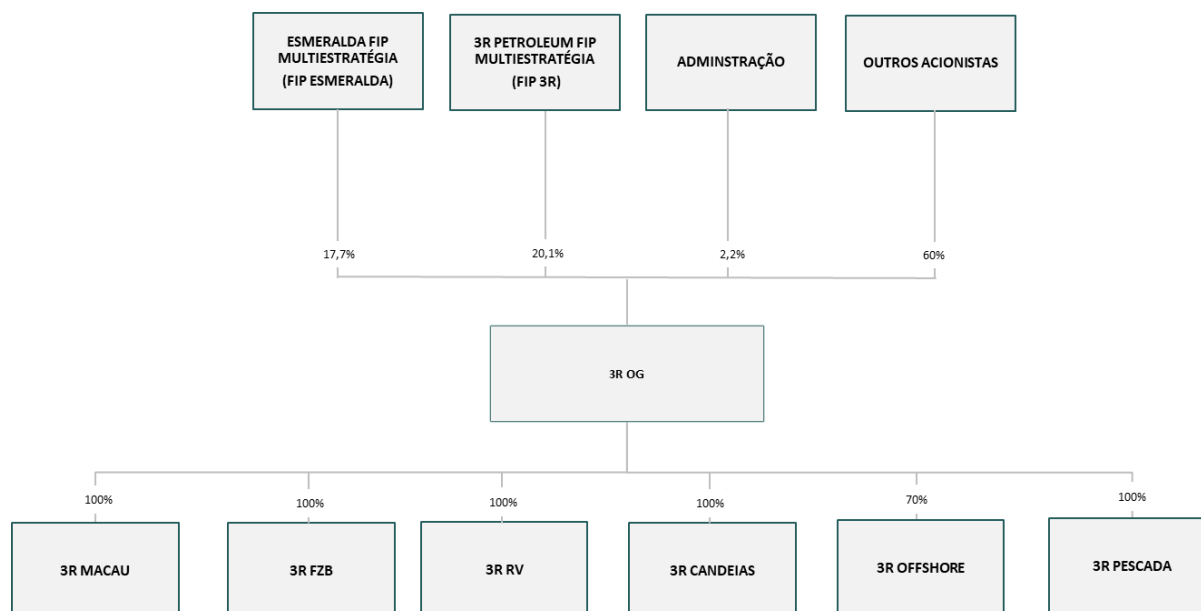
ESMERALDA FIP MULTIESTRATÉGIA
(FIP ESMERALDA)

3R PETROLEUM FIP MULTIESTRATÉGIA
(FIP 3R)

ADMINSTRAÇÃO

OUTROS ACIONISTAS

17,7%

20,1%

2,2%

60%

3R OG

100%

100%

100%

100%

70%

100%

3R MACAU

3R FZB

3R RV

3R CANDEIAS

3R OFFSHORE

3R PESCADA